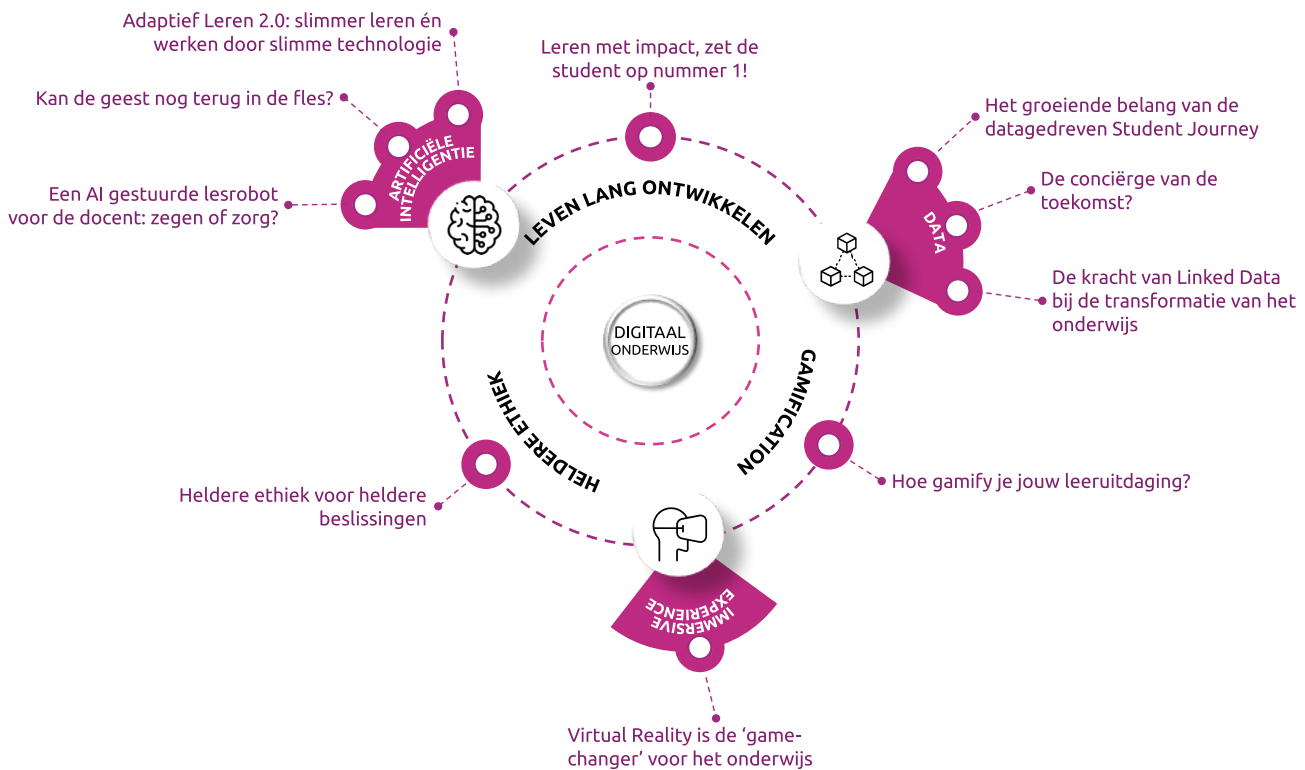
Adaptief Leren 2.0: slimmer leren én werken door slimme technologie

Kan de geest nog terug in de fles?

Een AI gestuurde lesrobot voor de docent: zegen of zorg?

ARTIFICIËLE INTELLIGENTIE

Leren met impact, zet de student op nummer 1!

LEVEN LANG ONTWIKKELEN

Het groeiende belang van de datagedreven Student Journey

De conciërge van de toekomst?

DATA

De kracht van Linked Data bij de transformatie van het onderwijs

DIGITAAL ONDERWIJS

GAMIFICATION

Hoe gamify je jouw leeruitdaging?

HELDERE ETHIEK

Heldere ethiek voor heldere beslissingen

IMMERSIVE EXPERIENCE

Virtual Reality is de ‘gamechanger’ voor het onderwijs